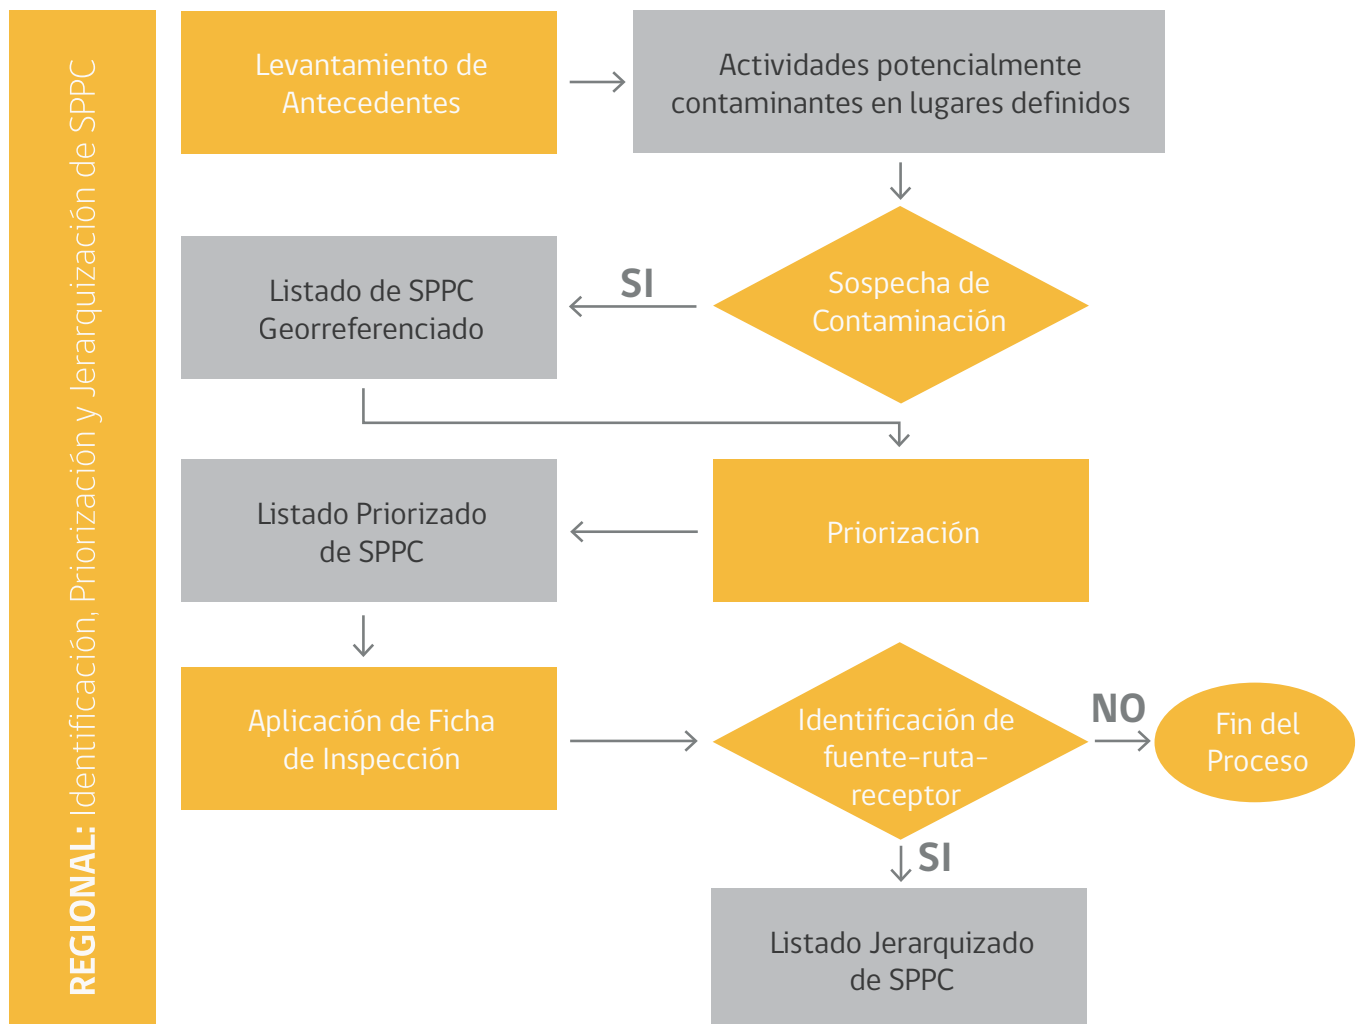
REGIONAL: Identificación, Priorización y Jerarquización de SPPC

Levantamiento de Antecedentes

Actividades potencialmente contaminantes en lugares definidos

Sospecha de Contaminación

SI

Listado de SPPC Georreferenciado

Priorización

Listado Priorizado de SPPC

Aplicación de Ficha de Inspección

Identificación de fuente-ruta-receptor

NO

Fin del Proceso

SI

Listado Jerarquizado de SPPC